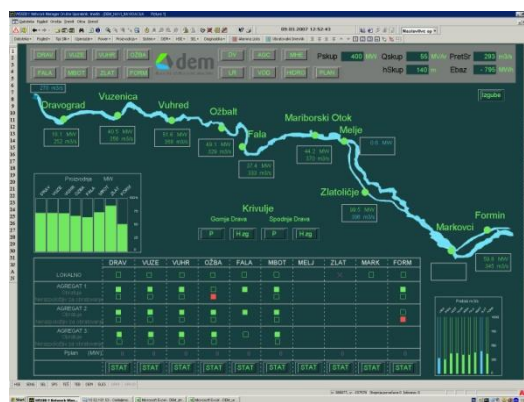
DRAV VUZE VUHR OŽBA
FALA MBOT ZLAT FORM

dem

Pskup 400 MW Qskup 55 m3/s PretSr 293 m3/s
hSkup 140 m Ebsz -796 MWh

Izgube

Dravograd
Vuzenica
Vuhred
Ožbalt
Fala
Mariborski Otok
Melje
Zlatoličje
Markovci
Formin

Proizvodnja MW

Krivulje
Gornja Drava Spodnja Drava
P H.ag P H.ag

| | DRAV | VUZE | VUHR | OŽBA | FALA | MBOT | MELJ | ZLAT | MARK | FORM |
|---|---|---|---|---|---|---|---|---|---|---|
| LOKALNO | | | | | | | | | | |
| AGREGAT 1 | | | | | | | | | | |
| AGREGAT 2 | | | | | | | | | | |
| AGREGAT 3 | | | | | | | | | | |
| Plan (MW) | | | | | | | | | | |
| | STAT | STAT | STAT | STAT | STAT | STAT | STAT | STAT | STAT | STAT |

Start